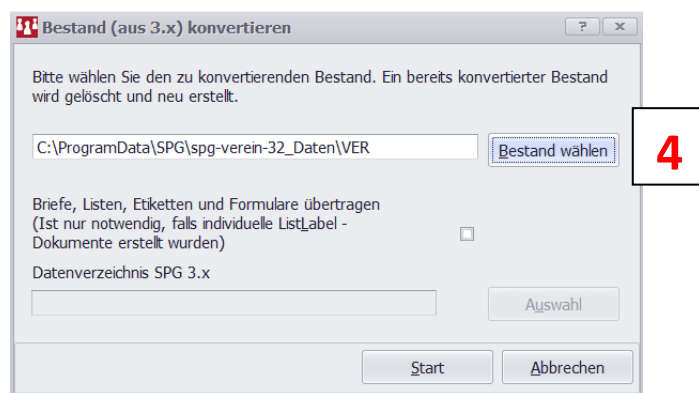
Bestand (aus 3.x) konvertieren

? ×

Bitte wählen Sie den zu konvertierenden Bestand. Ein bereits konvertierter Bestand wird gelöscht und neu erstellt.

C:\ProgramData\SPG\spg-verein-32_Daten\VER

Bestand wählen

4

Briefe, Listen, Etiketten und Formulare übertragen (Ist nur notwendig, falls individuelle ListLabel - Dokumente erstellt wurden)

Datenverzeichnis SPG 3.x

Auswahl

Start

Abbrechen